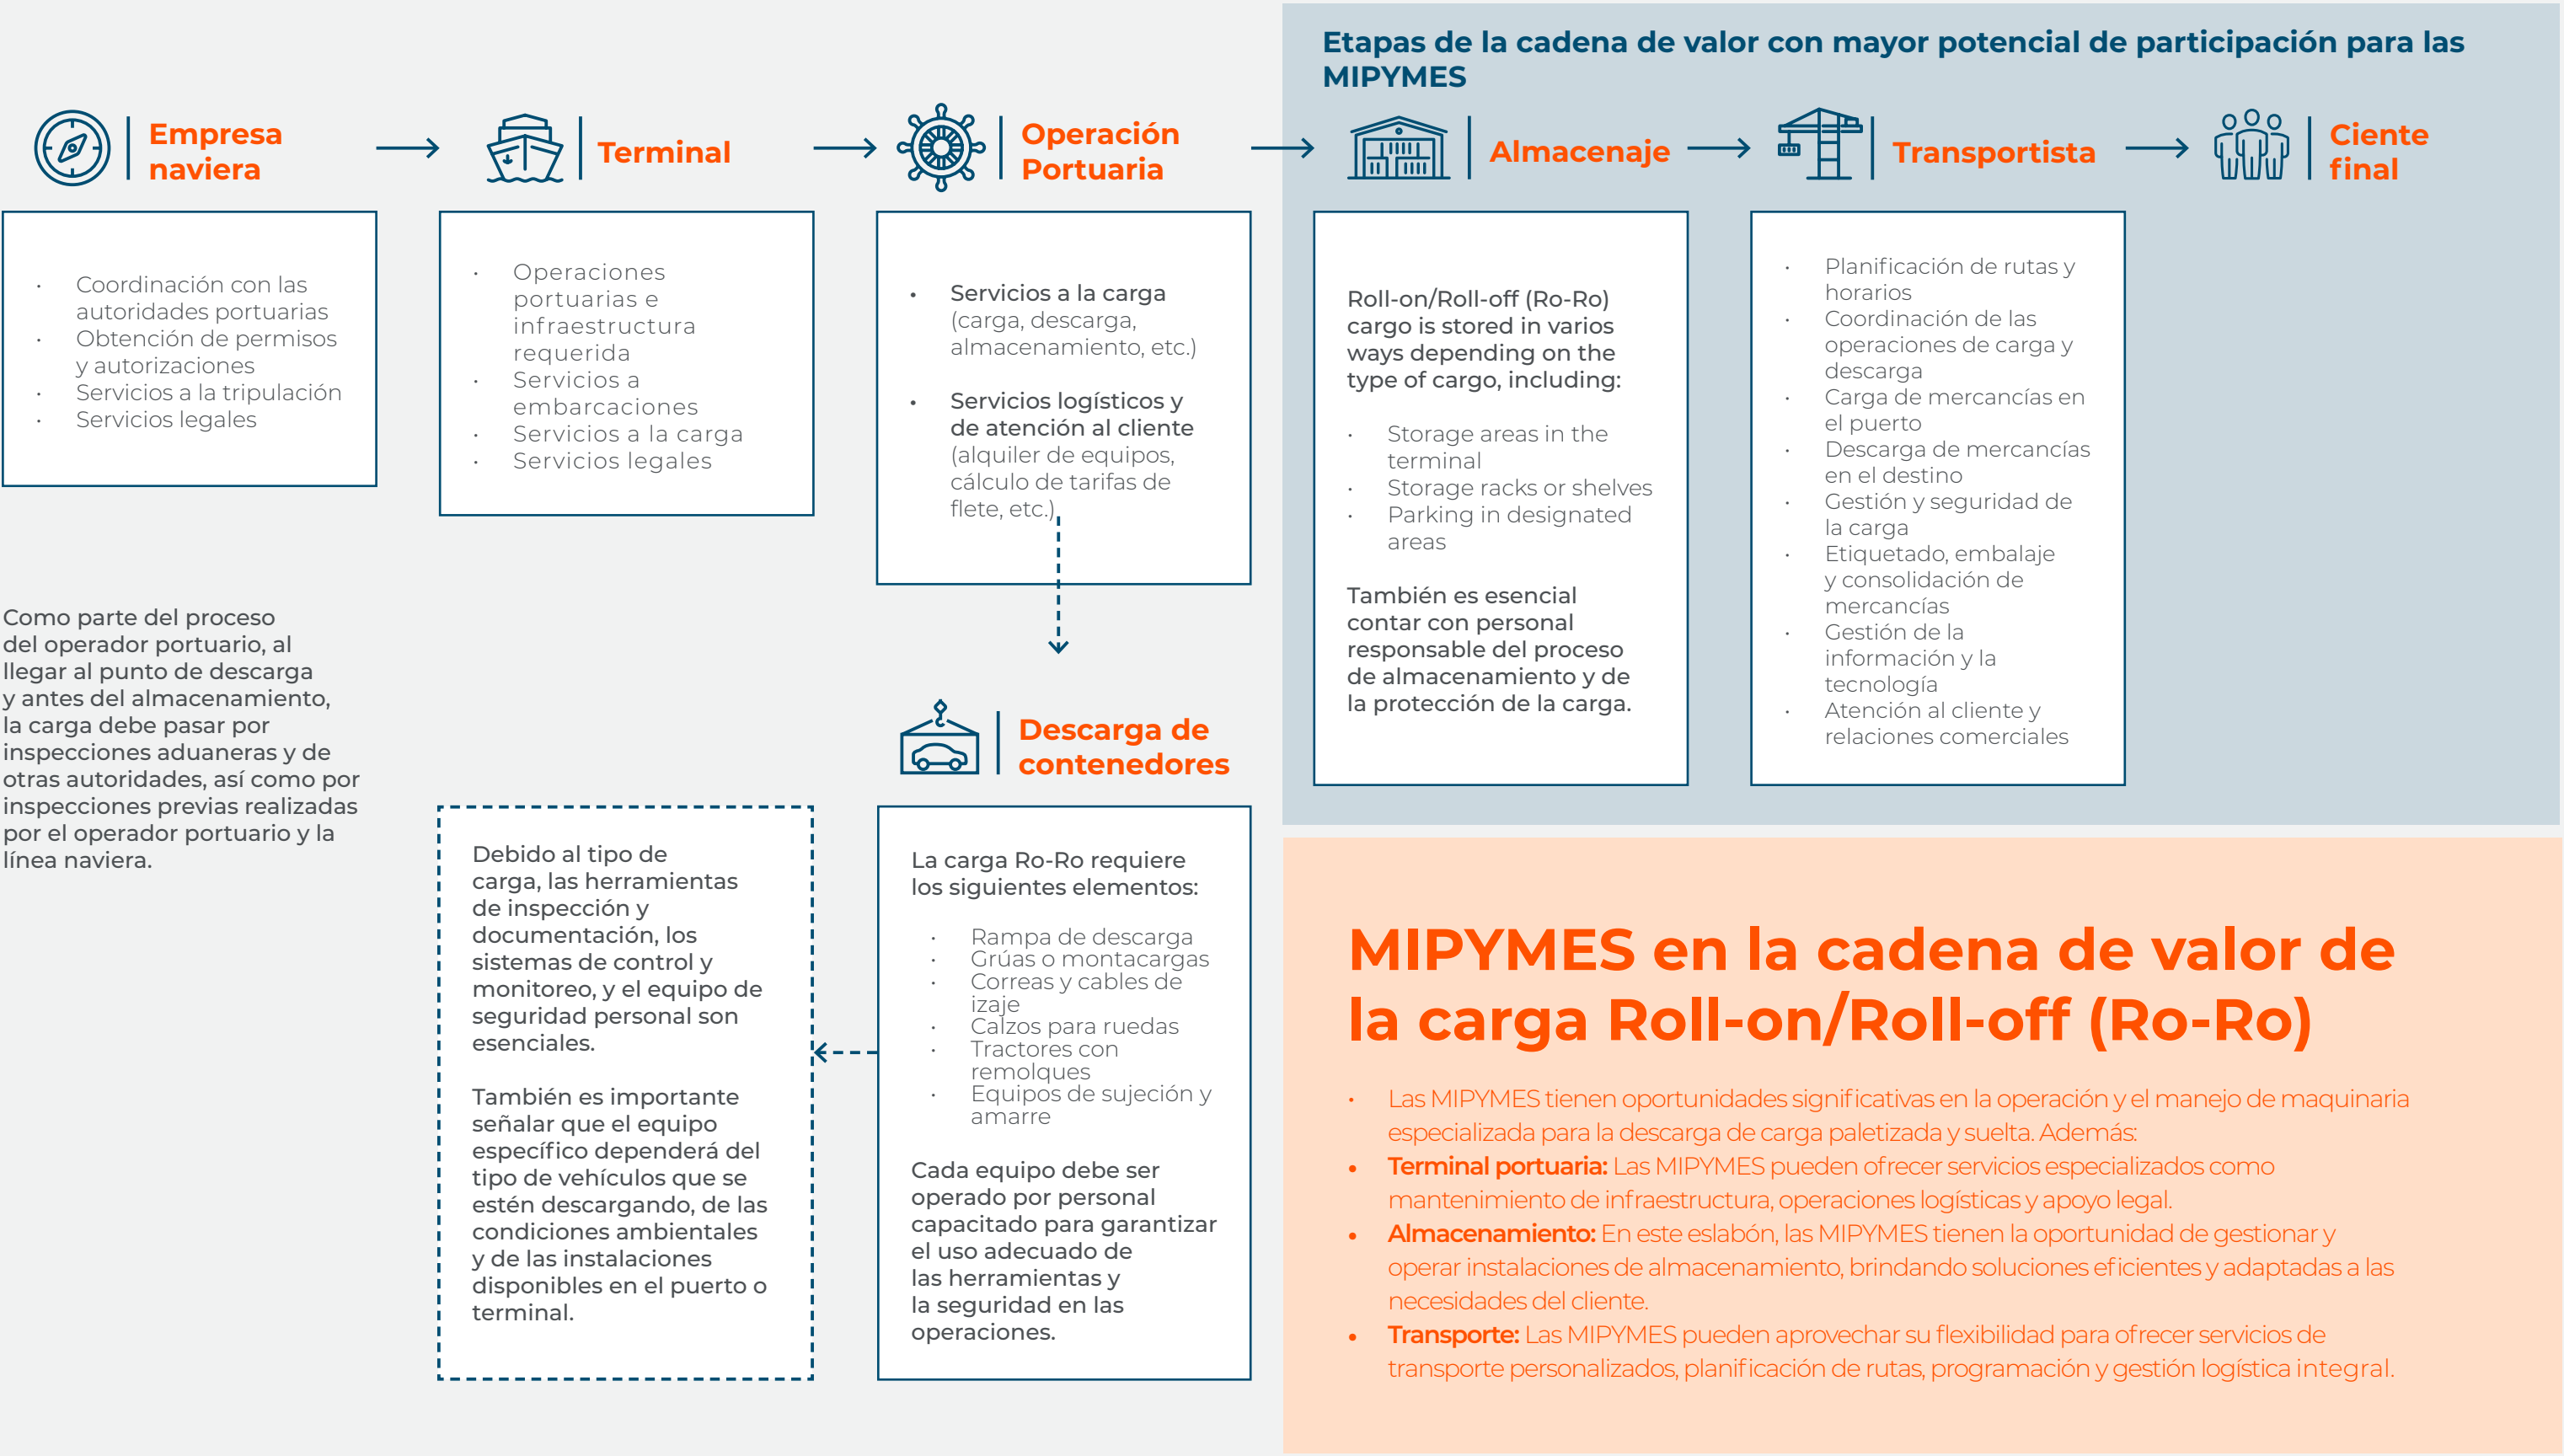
Etapas de la cadena de valor con mayor potencial de participación para las MIPYMES

Empresa naviera

Terminal

Operación Portuaria

Almacenaje

Transportista

Ciente final

- Coordinación con las autoridades portuarias
- Obtención de permisos y autorizaciones
- Servicios a la tripulación
- Servicios legales

- Operaciones portuarias e infraestructura requerida
- Servicios a embarcaciones
- Servicios a la carga
- Servicios legales

- Servicios a la carga (carga, descarga, almacenamiento, etc.)
- Servicios logísticos y de atención al cliente (alquiler de equipos, cálculo de tarifas de flete, etc.)

Roll-on/Roll-off (Ro-Ro) cargo is stored in varios ways depending on the type of cargo, including:

- Storage areas in the terminal
- Storage racks or shelves
- Parking in designated areas

También es esencial contar con personal responsable del proceso de almacenamiento y de la protección de la carga.

- Planificación de rutas y horarios
- Coordinación de las operaciones de carga y descarga
- Carga de mercancías en el puerto
- Descarga de mercancías en el destino
- Gestión y seguridad de la carga
- Etiquetado, embalaje y consolidación de mercancías
- Gestión de la información y la tecnología
- Atención al cliente y relaciones comerciales

Como parte del proceso del operador portuario, al llegar al punto de descarga y antes del almacenamiento, la carga debe pasar por inspecciones aduaneras y de otras autoridades, así como por inspecciones previas realizadas por el operador portuario y la línea naviera.

Descarga de contenedores

Debido al tipo de carga, las herramientas de inspección y documentación, los sistemas de control y monitoreo, y el equipo de seguridad personal son esenciales.

También es importante señalar que el equipo específico dependerá del tipo de vehículos que se estén descargando, de las condiciones ambientales y de las instalaciones disponibles en el puerto o terminal.

La carga Ro-Ro requiere los siguientes elementos:

- Rampa de descarga
- Grúas o montacargas
- Correas y cables de izaje
- Calzos para ruedas
- Tractores con remolques
- Equipos de sujeción y amarre

Cada equipo debe ser operado por personal capacitado para garantizar el uso adecuado de las herramientas y la seguridad en las operaciones.

MIPYMES en la cadena de valor de la carga Roll-on/Roll-off (Ro-Ro)

- Las MIPYMES tienen oportunidades significativas en la operación y el manejo de maquinaria especializada para la descarga de carga paletizada y suelta. Además:
- Terminal portuaria: Las MIPYMES pueden ofrecer servicios especializados como mantenimiento de infraestructura, operaciones logísticas y apoyo legal.
- Almacenamiento: En este eslabón, las MIPYMES tienen la oportunidad de gestionar y operar instalaciones de almacenamiento, brindando soluciones eficientes y adaptadas a las necesidades del cliente.
- Transporte: Las MIPYMES pueden aprovechar su flexibilidad para ofrecer servicios de transporte personalizados, planificación de rutas, programación y gestión logística integral.